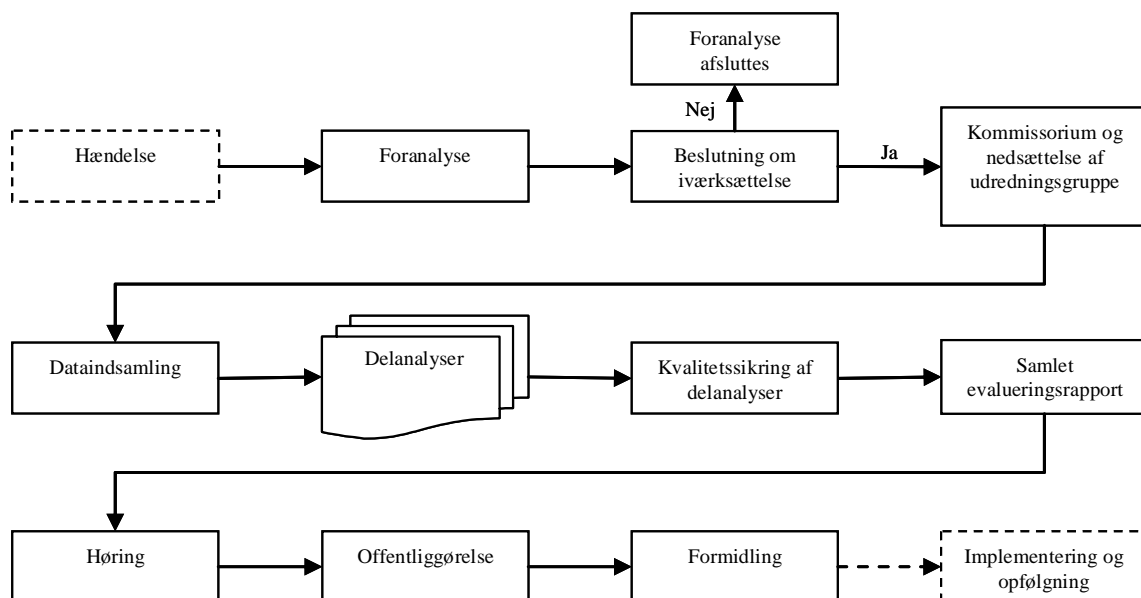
Foranalyse afsluttes

Nej

Hændelse

Foranalyse

Beslutning om iværksættelse

Ja

Kommissorium og nedsættelse af udredningsgruppe

Dataindsamling

Delanalyser

Kvalitetssikring af delanalyser

Samlet evalueringsrapport

Høring

Offentliggørelse

Formidling

Implementering og opfølgning